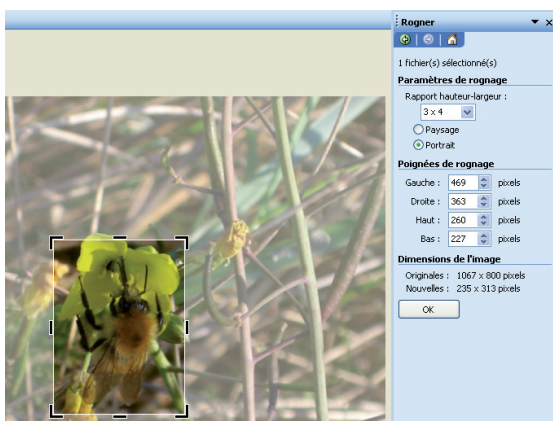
Rogner

1 fichier(s) sélectionné(s)

Paramètres de rognage

Rapport hauteur-largeur :

3 x 4

Paysage

Portrait

Poignées de rognage

| | | |
|---|---|---|
| Gauche : | 469 | pixels |
| Droite : | 363 | pixels |
| Haut : | 260 | pixels |
| Bas : | 227 | pixels |

Dimensions de l'image

Originales : 1067 x 800 pixels

Nouvelles : 235 x 313 pixels

OK